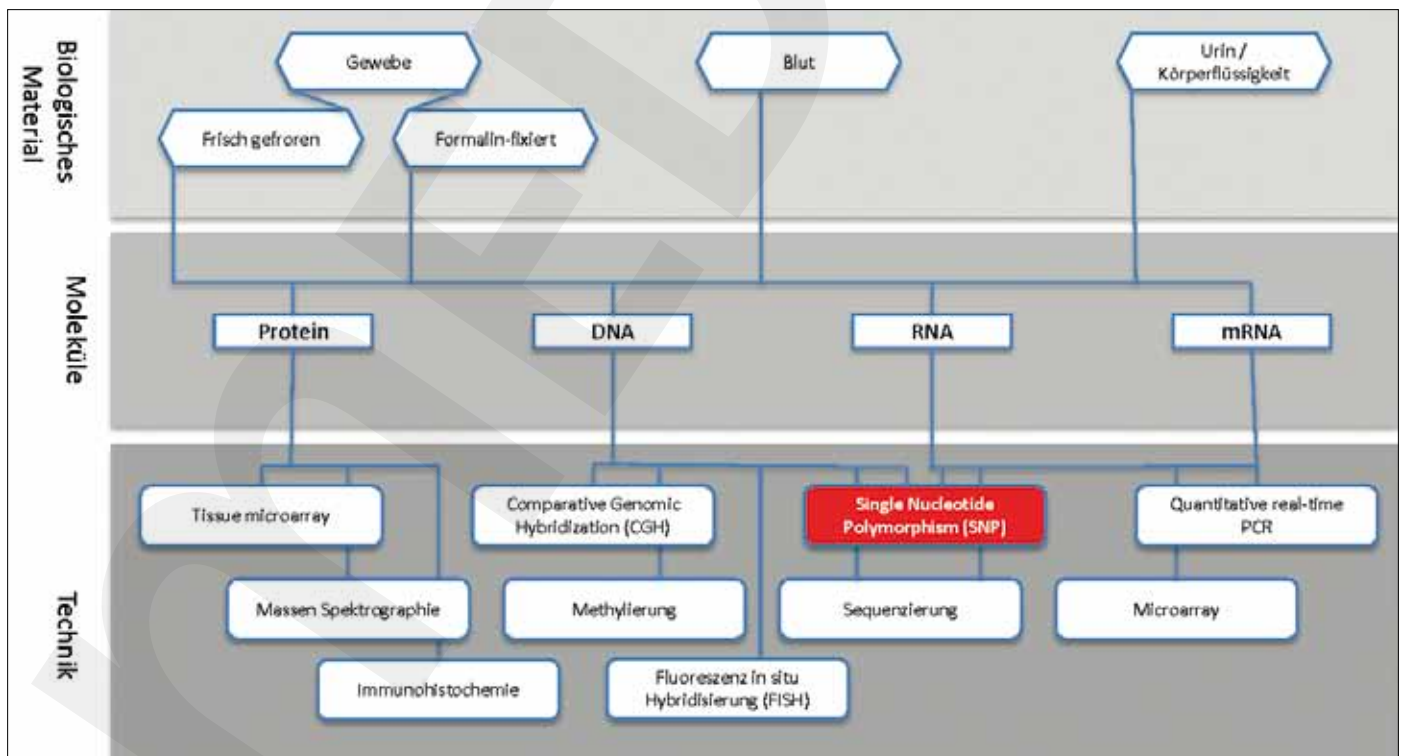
Biologisches Material

Gewebe

Blut

Urin / Körperflüssigkeit

Frisch gefroren

Formalin-fixiert

Moleküle

Protein

DNA

RNA

mRNA

Technik

Tissue microarray

Comparative Genomic Hybridization (CGH)

Single Nucleotide Polymorphism (SNP)

Quantitative real-time PCR

Massen Spektrographie

Methylierung

Sequenzierung

Microarray

Immunohistochemie

Fluoreszenz in situ Hybridisierung (FISH)